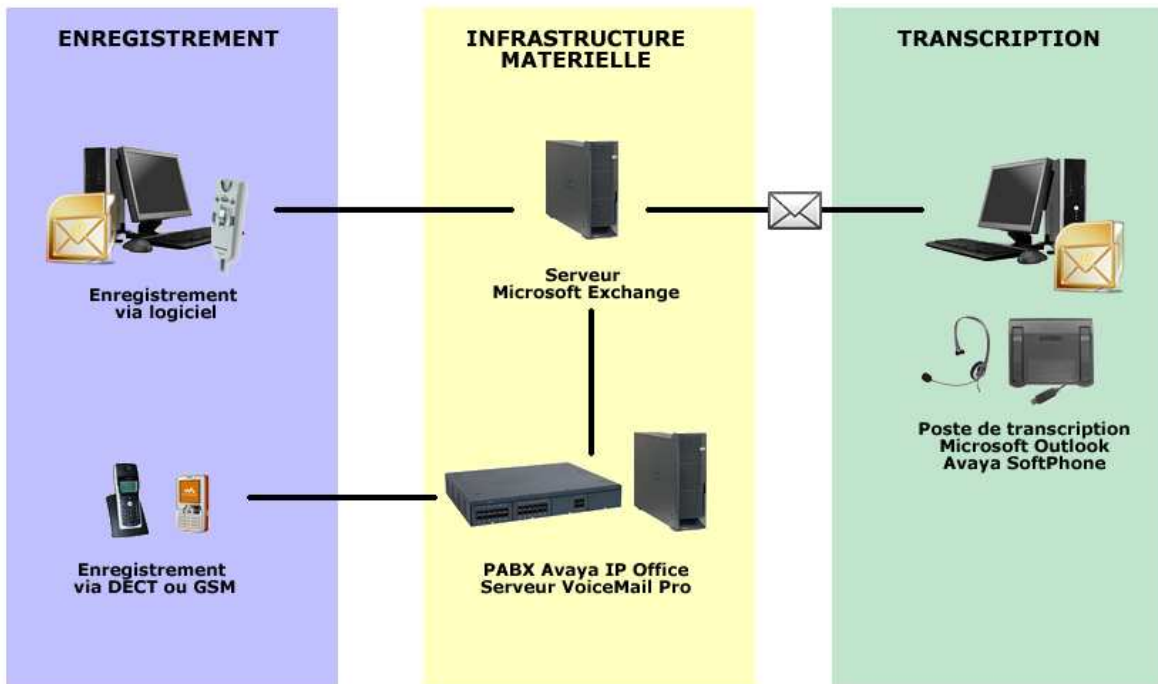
ENREGISTREMENT

INFRASTRUCTURE MATERIELLE

TRANSCRIPTION

Enregistrement via logiciel

Serveur Microsoft Exchange

Poste de transcription Microsoft Outlook Avaya SoftPhone

Enregistrement via DECT ou GSM

PABX Avaya IP Office Serveur VoiceMail Pro